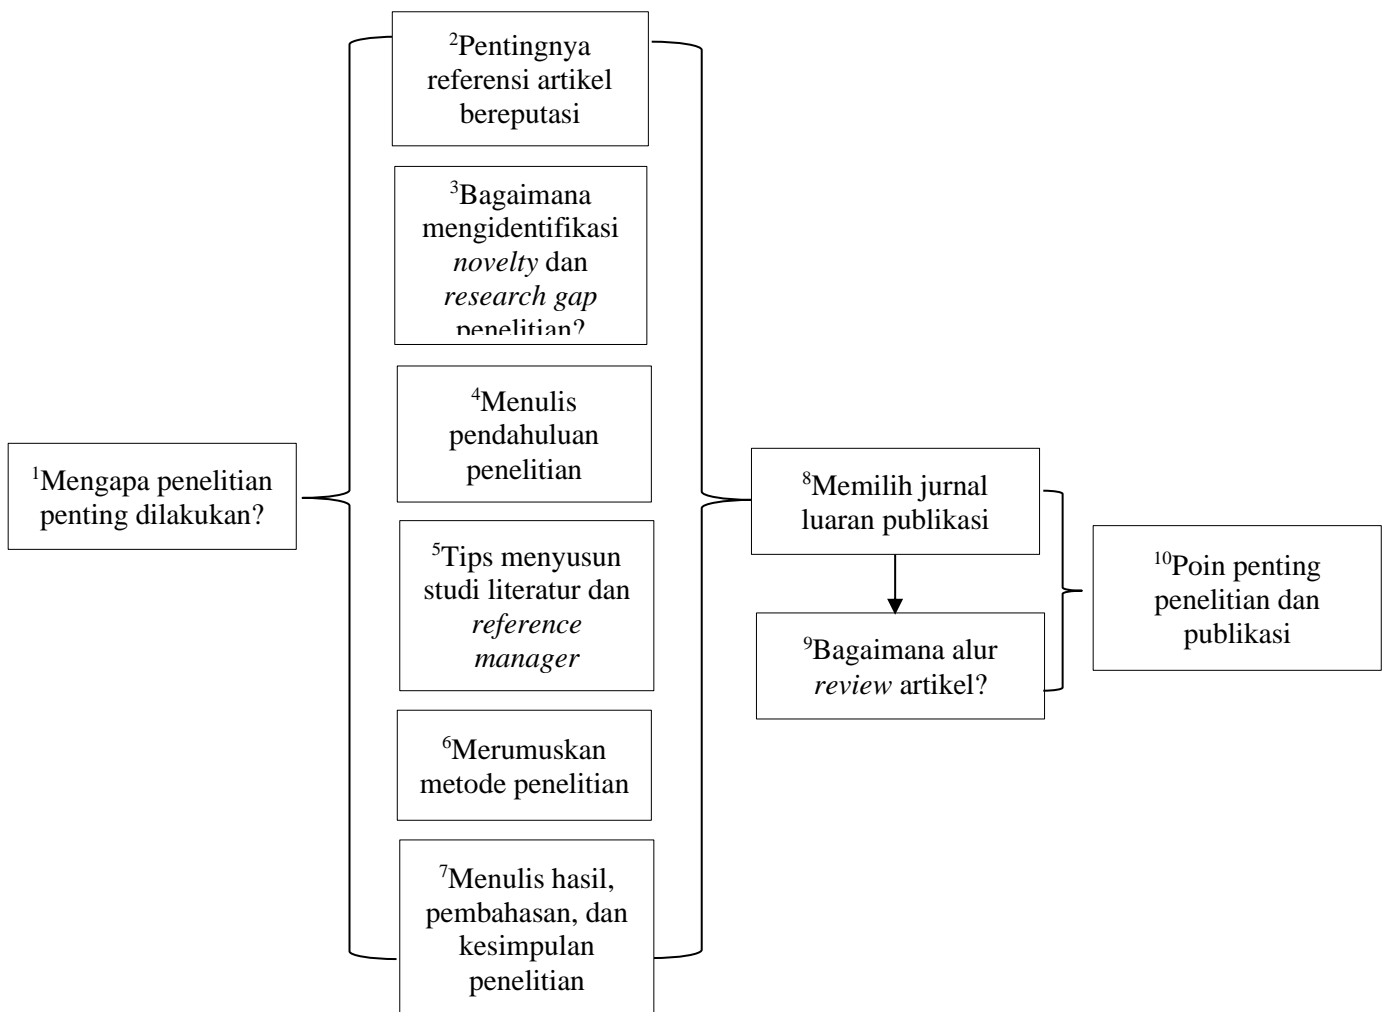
$^{1}$Mengapa penelitian penting dilakukan?

$^{2}$Pentingnya referensi artikel bereputasi

$^{3}$Bagaimana mengidentifikasi *novelty* dan *research gap* penelitian?

$^{4}$Menulis pendahuluan penelitian

$^{5}$Tips menyusun studi literatur dan *reference manager*

$^{6}$Merumuskan metode penelitian

$^{7}$Menulis hasil, pembahasan, dan kesimpulan penelitian

$^{8}$Memilih jurnal luaran publikasi

$^{9}$Bagaimana alur *review* artikel?

$^{10}$Poin penting penelitian dan publikasi